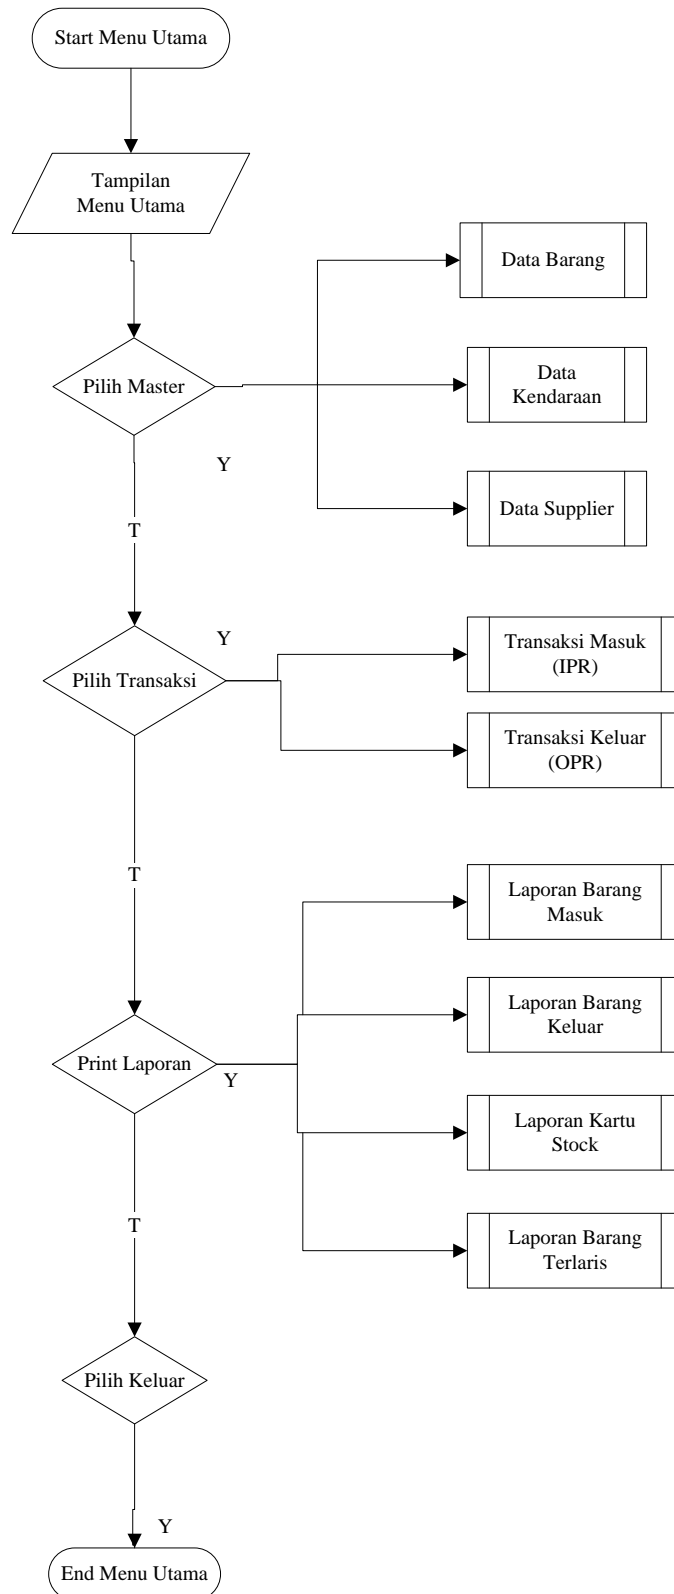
Start Menu Utama

Tampilan Menu Utama

Pilih Master

Data Barang

Data Kendaraan

Data Supplier

Y

T

Y

Pilih Transaksi

Transaksi Masuk (IPR)

Transaksi Keluar (OPR)

T

Laporan Barang Masuk

Laporan Barang Keluar

Print Laporan

Y

Laporan Kartu Stock

Laporan Barang Terlaris

T

Pilih Keluar

Y

End Menu Utama